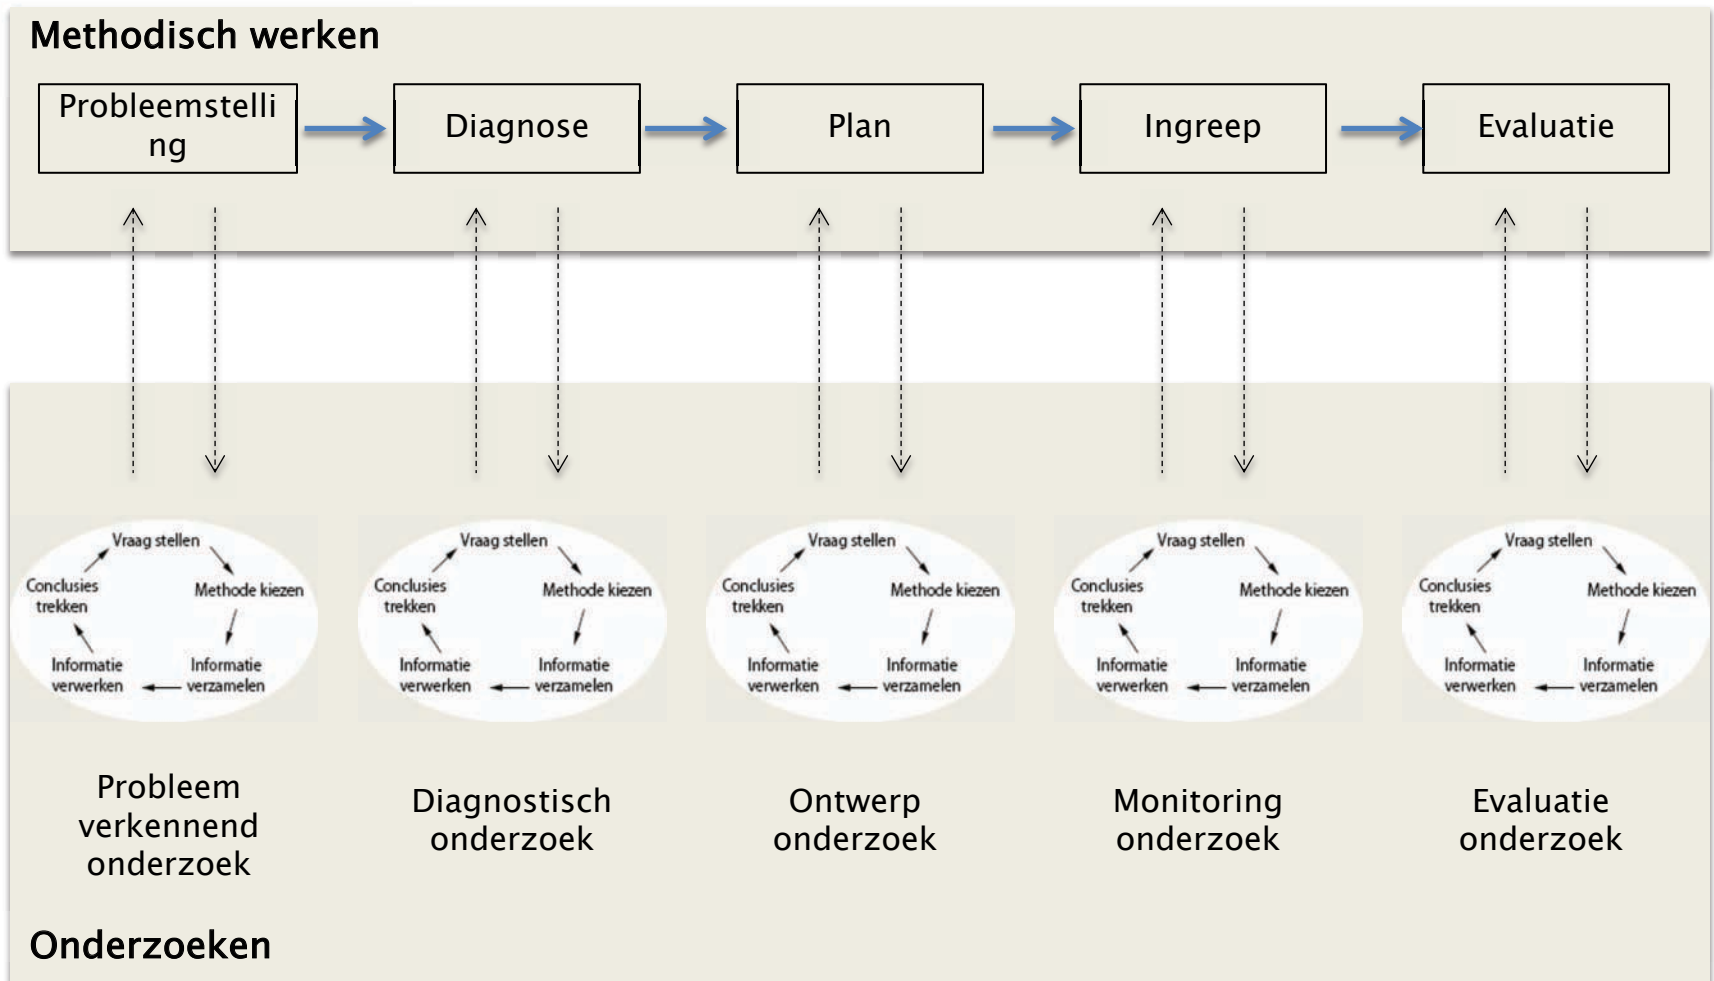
Methodisch werken

Probleemstelli ng

Diagnose

Plan

Ingreep

Evaluatie

Vraag stellen
Methode kiezen
Informatie verzamelen
Informatie verwerken
Conclusies trekken

Vraag stellen
Methode kiezen
Informatie verzamelen
Informatie verwerken
Conclusies trekken

Vraag stellen
Methode kiezen
Informatie verzamelen
Informatie verwerken
Conclusies trekken

Vraag stellen
Methode kiezen
Informatie verzamelen
Informatie verwerken
Conclusies trekken

Vraag stellen
Methode kiezen
Informatie verzamelen
Informatie verwerken
Conclusies trekken

Probleem verkennend onderzoek

Diagnostisch onderzoek

Ontwerp onderzoek

Monitoring onderzoek

Evaluatie onderzoek

Onderzoeken